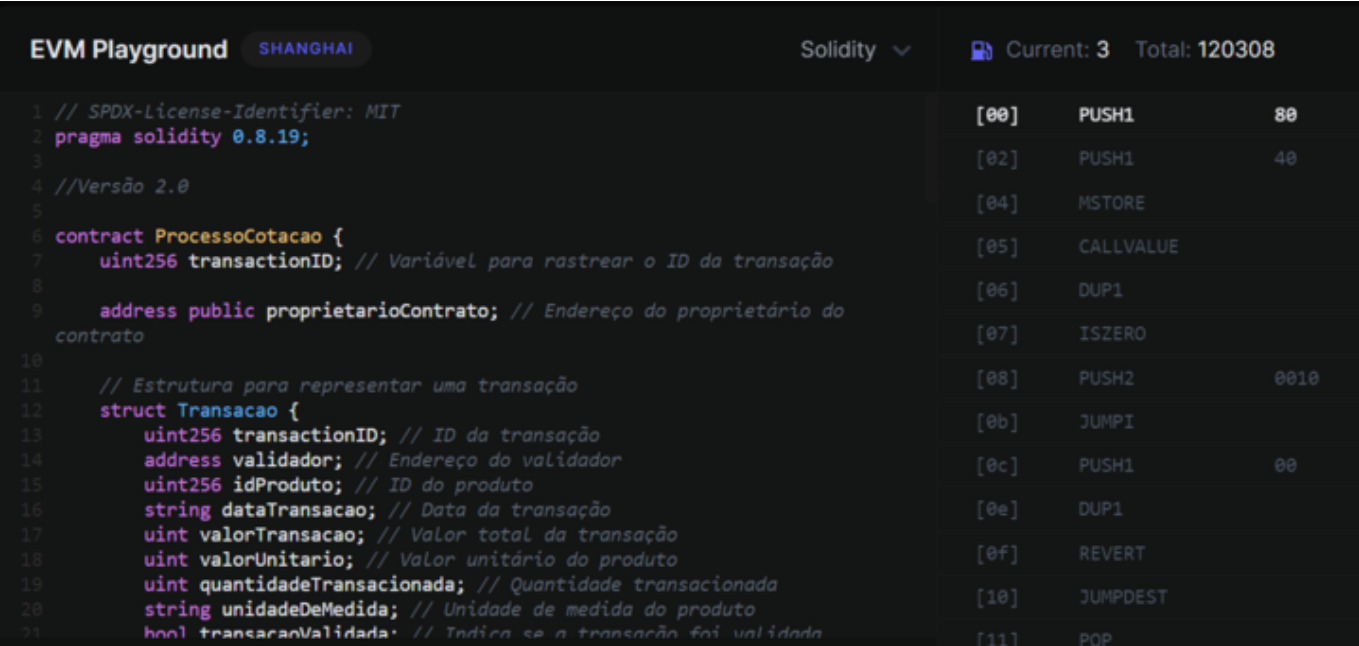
EVM Playground SHANGHAI

Solidity

Current: 3 Total: 120308

1 // SPDX-License-Identifier: MIT
2 pragma solidity 0.8.19;
3
4 //Versão 2.0
5
6 contract ProcessoCotacao {
7 uint256 transactionID; // Variável para rastrear o ID da transação
8
9 address public proprietarioContrato; // Endereço do proprietário do contrato
10
11 // Estrutura para representar uma transação
12 struct Transacao {
13 uint256 transactionID; // ID da transação
14 address validador; // Endereço do validador
15 uint256 idProduto; // ID do produto
16 string dataTransacao; // Data da transação
17 uint valorTransacao; // Valor total da transação
18 uint valorUnitario; // Valor unitário do produto
19 uint quantidadeTransacionada; // Quantidade transacionada
20 string unidadeDeMedida; // Unidade de medida do produto
21 bool transacaoValidada; // Indica se a transação foi validada

| | | |
|---|---|---|
| [00] | PUSH1 | 80 |
| [02] | PUSH1 | 40 |
| [04] | MSTORE | |
| [05] | CALLVALUE | |
| [06] | DUP1 | |
| [07] | ISZERO | |
| [08] | PUSH2 | 0010 |
| [0b] | JUMPI | |
| [0c] | PUSH1 | 00 |
| [0e] | DUP1 | |
| [0f] | REVERT | |
| [10] | JUMPDEST | |
| [11] | POP | |